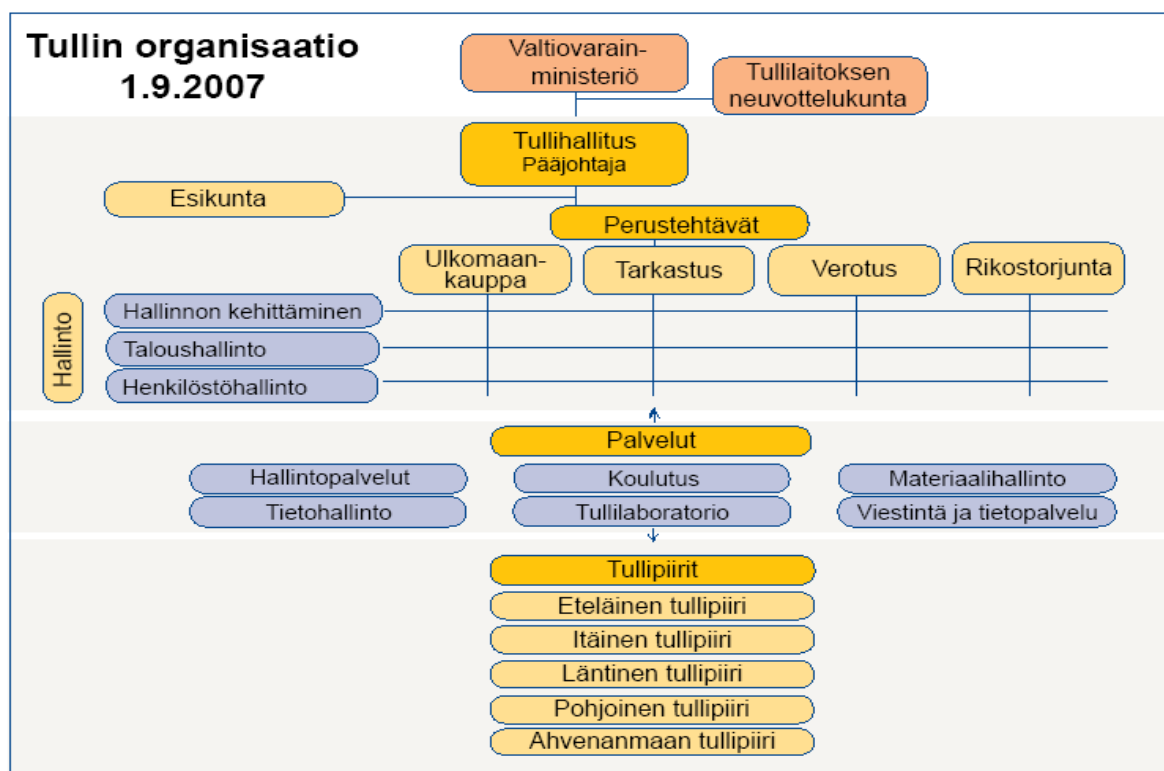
Tullin organisaatio
1.9.2007

Valtiovarainministeriö

Tullilaitoksen neuvottelukunta

Tullihallitus
Pääjohtaja

Esikunta

Perustehtävät

Ulkomaankauppa

Tarkastus

Verotus

Rikostorjunta

Hallinto

Hallinnon kehittäminen

Taloushallinto

Henkilöstöhallinto

Palvelut

Hallintopalvelut

Koulutus

Materiaalihallinto

Tietohallinto

Tullilaboratorio

Viestintä ja tietopalvelu

Tullipiirit

Eteläinen tullipiiri

Itäinen tullipiiri

Läntinen tullipiiri

Pohjoinen tullipiiri

Ahvenanmaan tullipiiri